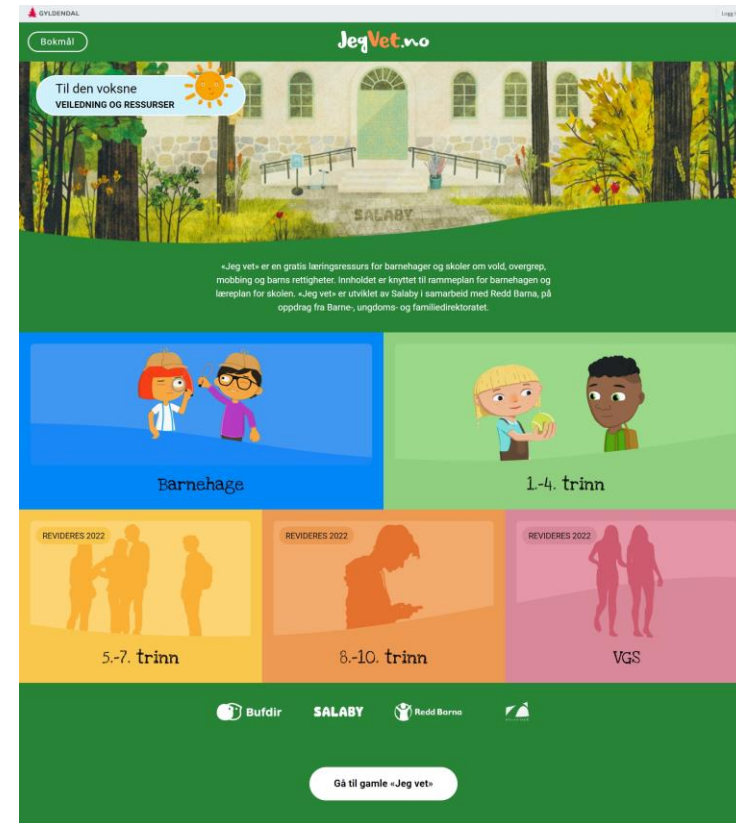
GYLDENDAL

Logg i

Bokmål

JegVet.no

Til den voksne
VEILEDNING OG RESSURSER

SALABY

«Jeg vet» er en gratis læringsressurs for barnehager og skoler om vold, overgrep, mobbing og barns rettigheter. Innholdet er knyttet til rammeplan for barnehagen og læreplan for skolen. «Jeg vet» er utviklet av Salaby i samarbeid med Redd Barna, på oppdrag fra Barne-, ungdoms- og familiedirektoratet.

Barnehage

1.-4. trinn

REVIDERES 2022

5.-7. trinn

REVIDERES 2022

8.-10. trinn

REVIDERES 2022

VGS

Bufdir

SALABY

Redd Barna

Gå til gamle «Jeg vet»